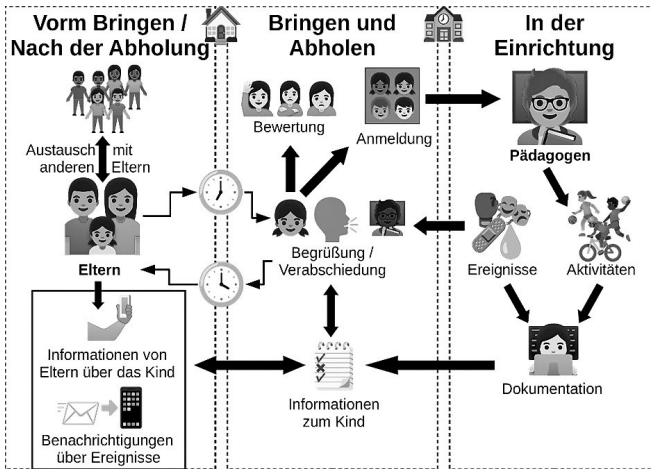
Vorm Bringen / Nach der Abholung

Bringen und Abholen

In der Einrichtung

Austausch mit anderen Eltern

Eltern

Informationen von Eltern über das Kind

Benachrichtigungen über Ereignisse

Bewertung

Anmeldung

Begrüßung / Verabschiedung

Informationen zum Kind

Pädagogen

Ereignisse

Aktivitäten

Dokumentation